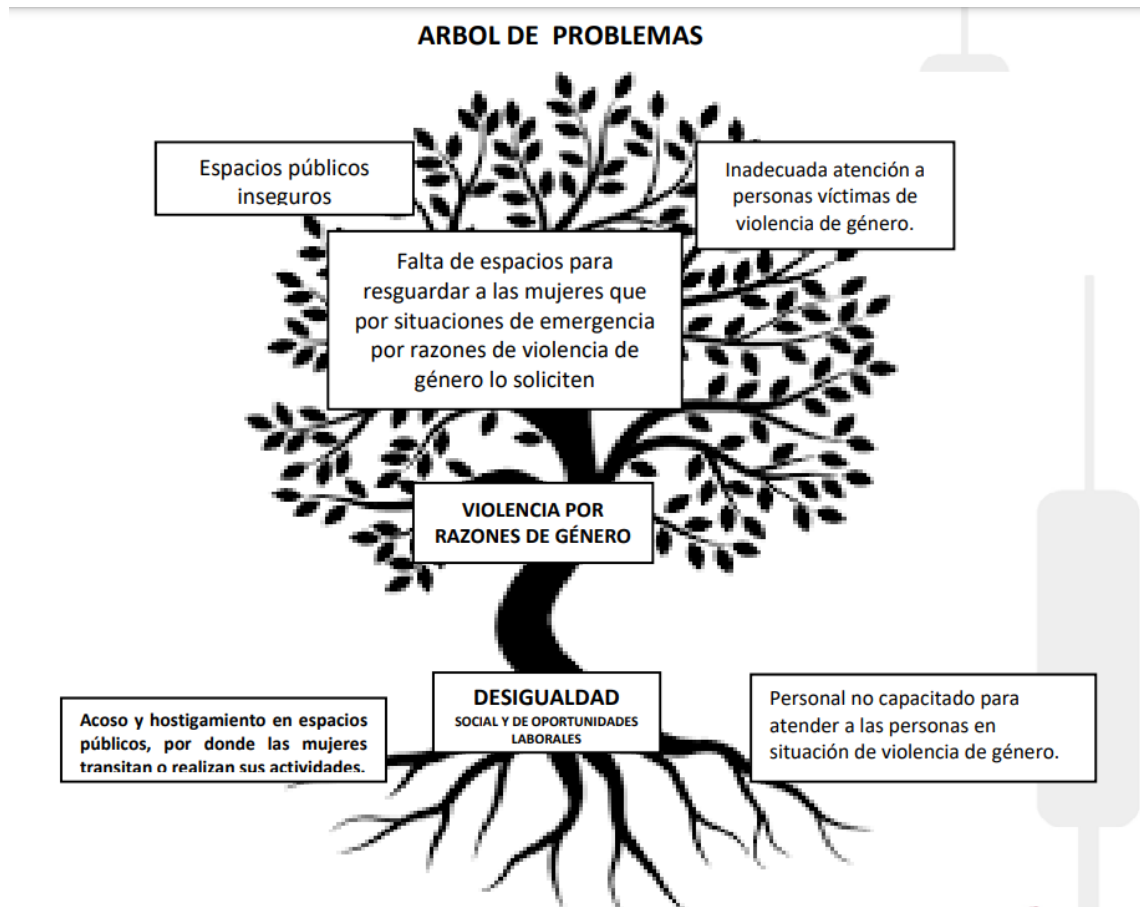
ARBOL DE PROBLEMAS

Espacios públicos inseguros

Inadecuada atención a personas víctimas de violencia de género.

Falta de espacios para resguardar a las mujeres que por situaciones de emergencia por razones de violencia de género lo soliciten

VIOLENCIA POR RAZONES DE GÉNERO

Acoso y hostigamiento en espacios públicos, por donde las mujeres transitan o realizan sus actividades.

DESIGUALDAD
SOCIAL Y DE OPORTUNIDADES LABORALES

Personal no capacitado para atender a las personas en situación de violencia de género.